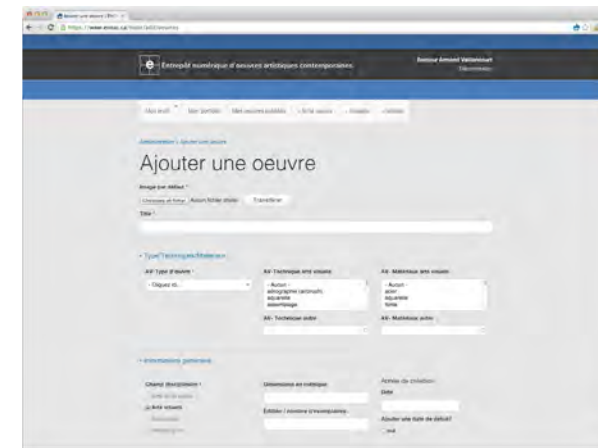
Ajouter une oeuvre | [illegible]

https://www.enoac.ca/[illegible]

e Entrepôt numérique d'oeuvres artistiques contemporaines

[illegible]
Déconnexion

Mon profil | Mon portfolio | Mes oeuvres publiées | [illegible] | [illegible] | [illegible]

Administration › Ajouter une oeuvre

Ajouter une oeuvre

Image par défaut *
Choisissez un fichier Aucun fichier choisi Transférer

Titre *

Type/Technique/Matériaux

AV- Type d'œuvre *
- Cliquez ici...

AV- Technique arts visuels
- Aucun -
aérographe (airbrush)
aquarelle
assemblage

AV- Technique autre

AV- Matériaux arts visuels
- Aucun -
acier
aquarelle
toile

AV- Matériaux autre

Informations générales

Champ disciplinaire *
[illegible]
Arts visuels
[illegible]
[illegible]

Dimensions en centimètre

Édition / nombre d'exemplaires

Année de création
Date

Ajouter une date de début?
oui